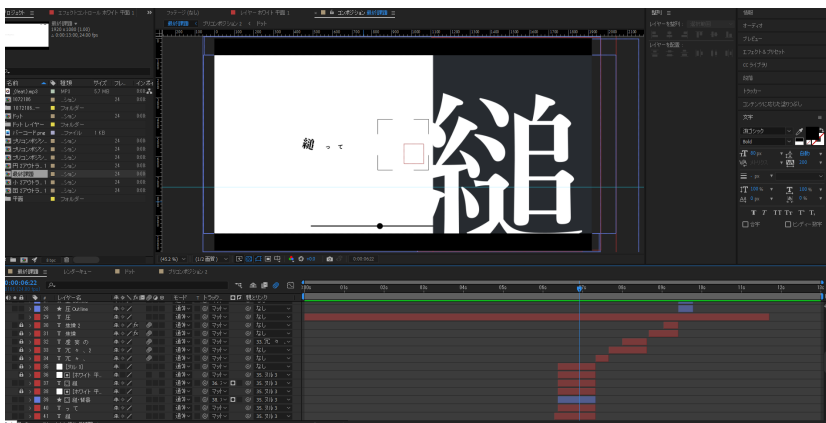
プロジェクト ≡
エフェクトコントロール ホワイト 平面 1
フッテージ (なし)
レイヤー ホワイト 平面 1
コンポジション 縮小調整
整列 ≡
縮小調整 ▾
1920 x 1080 (1.00)
Δ 0;00;13;00, 24.00 fps
縮小調整 ← プリコンポジション 2 ← ドット
名前
種類
サイズ
フレ...
イン...
(Beat).mp3
MP3
5.7 MB
0;00
フォルダー
ドット
ドットレイヤー
パーコード.png
ファイル
1 KB
プリコンポジ...
縮小調整
白 エアウトラ...
平面
レイヤーを整列 :
レイヤーを配置 :
オーディオ
プレビュー
エフェクト&プリセット
ライブラリ
段落
トラッカー
コンテンツに応じた塗りつぶし
文字
游ゴシック
Bold
縮
っ
て
鎚
(45.2 %)
(1/2 画質)
0;00;06;22
縮小調整
レンダーキュー
プリコンポジション 2
0;00;06;22
レイヤー名
モード
トラック...
親とリンク
28
Outline
29
31
規律 2
規律
変 突
文 ヶ.
っ
文 ≫
文 .
[白]
[ホワイト平...]
縮
縮・解像
っ て
ヶ
通常
マット
なし
36. 文 1
35. 文 3
00s
02s
04s
06s
08s
10s
12s
14s
00f